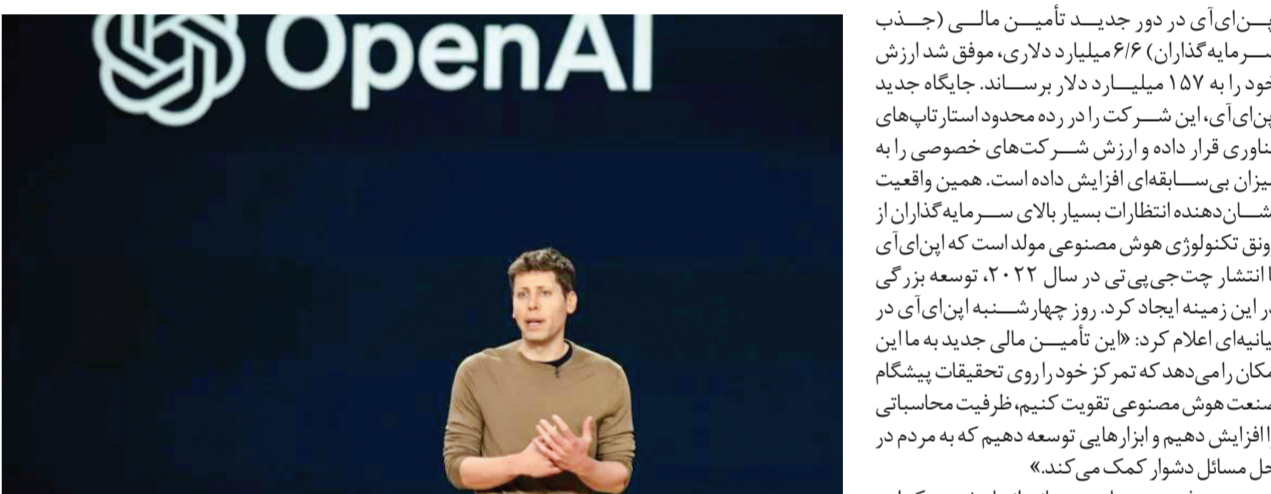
OpenAI

پــن‌ای‌آی در دور جدیــد تأمیــن مالــی (جــذب ــرمایه‌گذاران) ۶/۶ میلیارد دلاری، موفق شد ارزش خود را به ۱۵۷ میلیــارد دلار برســاند. جایگاه جدید پن‌ای‌آی، این شــرکت را در رده محدود استارتاپ‌های ناوری قرار داده و ارزش شــرکت‌های خصوصی را به یزان بی‌ســابقه‌ای افزایش داده است. همین واقعیت شــان‌دهنده انتظارات بسیار بالای ســرمایه‌گذاران از ونق تکنولوژی هوش مصنوعی مولد است که اپن‌ای‌آی ا انتشار چت‌جی‌پی‌تی در سال ۲۰۲۲، توسعه بزرگی ر این زمینه ایجاد کرد. روز چهارشــنبه اپن‌ای‌آی در یانیه‌ای اعلام کرد: «این تأمیــن مالی جدید به ما این مکان را می‌دهد که تمرکز خود را روی تحقیقات پیشگام صنعت هوش مصنوعی تقویت کنیم، ظرفیت محاسباتی ا افزایش دهیم و ابزارهایی توسعه دهیم که به مردم در حل مسائل دشوار کمک می‌کند.»

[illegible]